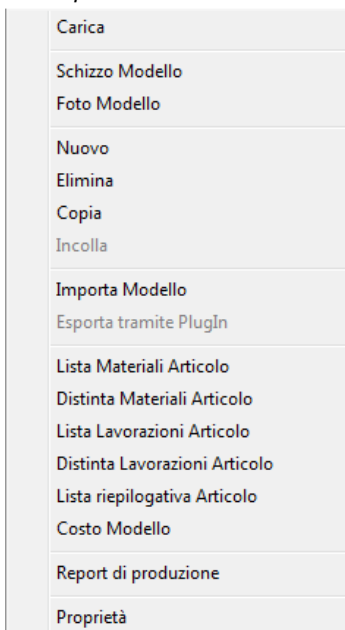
Carica

Schizzo Modello
Foto Modello

Nuovo
Elimina
Copia
Incolla

Importa Modello
Esporta tramite PlugIn

Lista Materiali Articolo
Distinta Materiali Articolo
Lista Lavorazioni Articolo
Distinta Lavorazioni Articolo
Lista riepilogativa Articolo
Costo Modello

Report di produzione

Proprietà